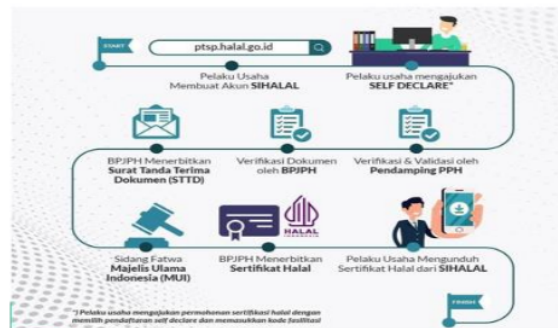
START

ptsp.halal.go.id

Pelaku Usaha Membuat Akun SIHALAL

Pelaku usaha mengajukan SELF DECLARE*

BPJPH Menerbitkan Surat Tanda Terima Dokumen (STTD)

Verifikasi Dokumen oleh BPJPH

Verifikasi & Validasi oleh Pendamping PPH

Sidang Fatwa Majelis Ulama Indonesia (MUI)

HALAL

BPJPH Menerbitkan Sertifikat Halal

Pelaku Usaha Mengunduh Sertifikat Halal dari SIHALAL

FINISH

*) Pelaku usaha mengajukan permohonan sertifikasi halal dengan memilih pendaftaran self declare dan memasukkan kode fasilitasi